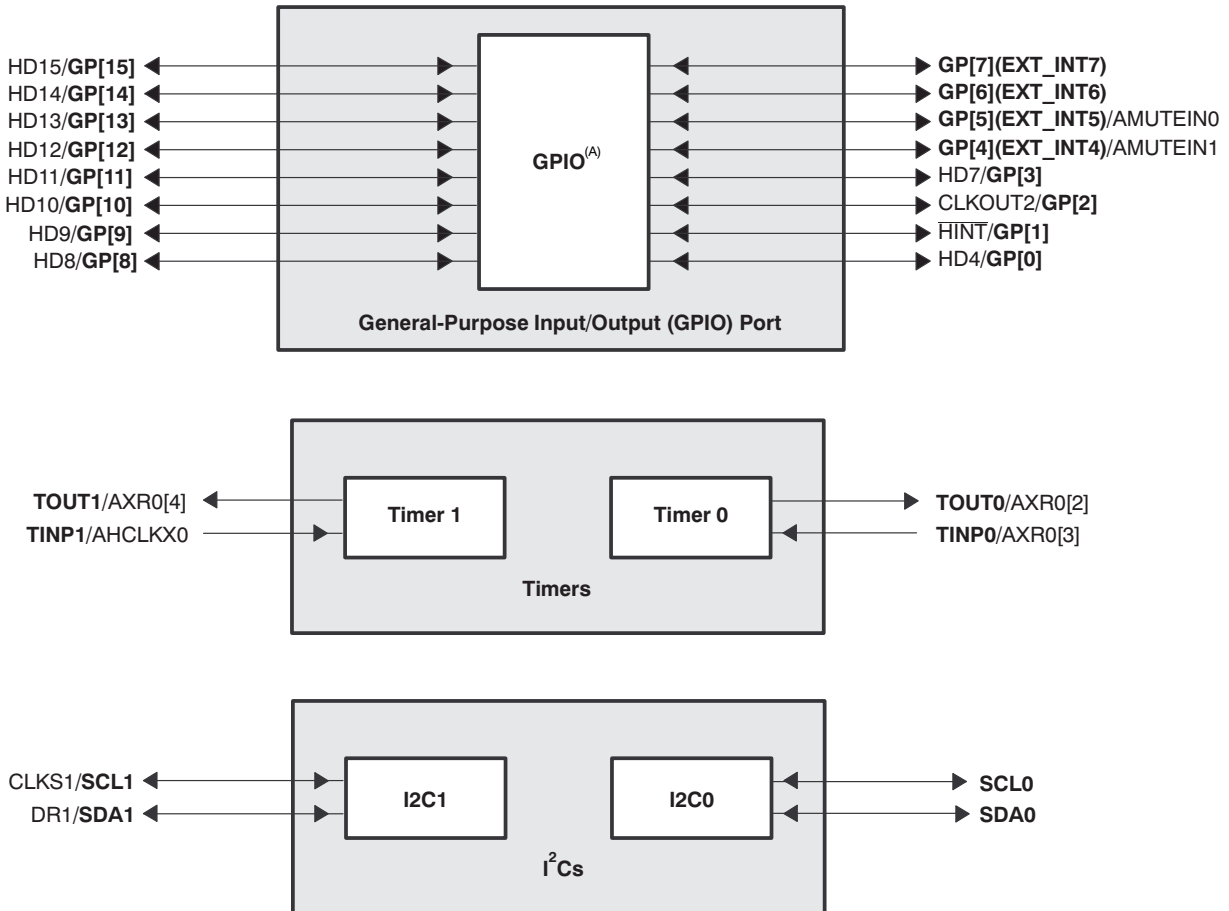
HD15/GP[15]
HD14/GP[14]
HD13/GP[13]
HD12/GP[12]
HD11/GP[11]
HD10/GP[10]
HD9/GP[9]
HD8/GP[8]

GPIO$^{(A)}$

GP[7](EXT_INT7)
GP[6](EXT_INT6)
GP[5](EXT_INT5)/AMUTEIN0
GP[4](EXT_INT4)/AMUTEIN1
HD7/GP[3]
CLKOUT2/GP[2]
$\overline{HINT}$/GP[1]
HD4/GP[0]

General-Purpose Input/Output (GPIO) Port

TOUT1/AXR0[4]
TINP1/AHCLKX0

Timer 1

Timer 0

TOUT0/AXR0[2]
TINP0/AXR0[3]

Timers

CLKS1/SCL1
DR1/SDA1

I2C1

I2C0

SCL0
SDA0

$I^2Cs$